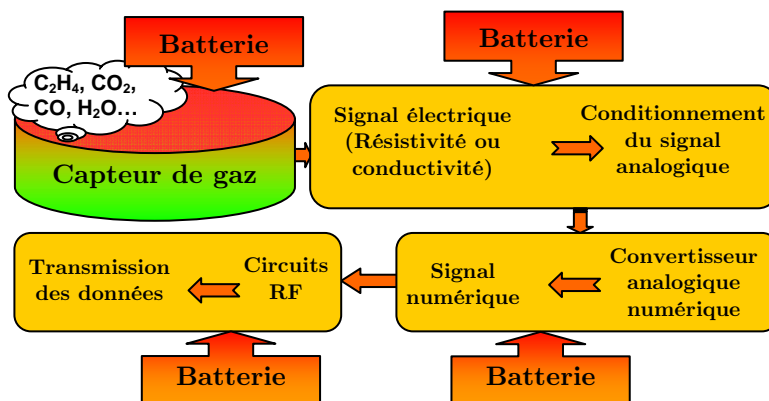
Batterie

Batterie

$C_2H_4$, $CO_2$, CO, $H_2O$…

Capteur de gaz

Signal électrique (Résistivité ou conductivité)

Conditionnement du signal analogique

Convertisseur analogique numérique

Signal numérique

Circuits RF

Transmission des données

Batterie

Batterie